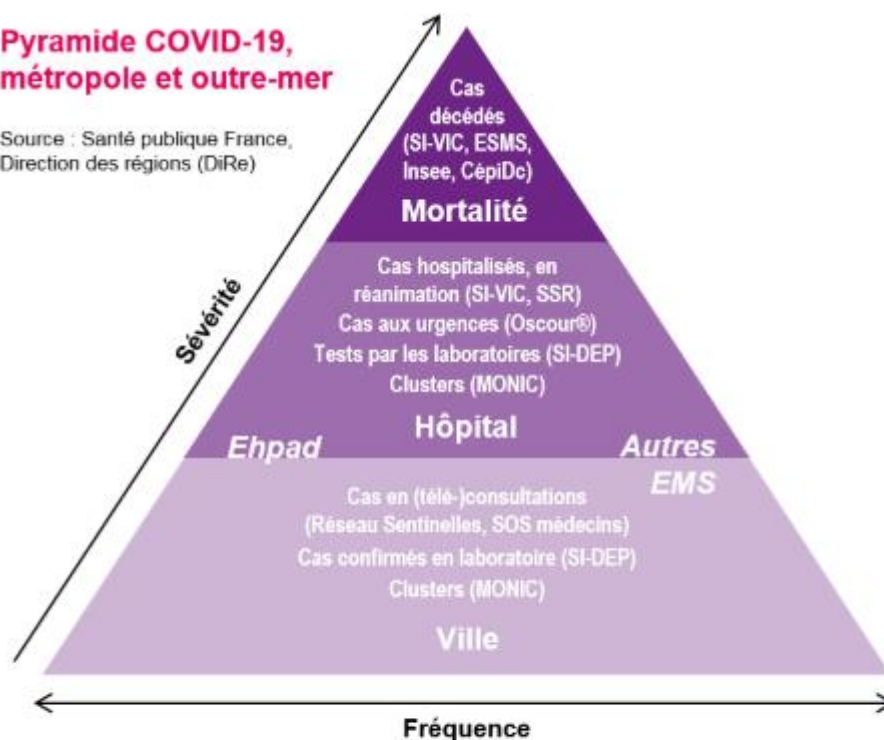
Pyramide COVID-19, métropole et outre-mer

Source : Santé publique France, Direction des régions (DiRe)

Sévérité

Cas décédés (SI-VIC, ESMS, Insee, CépiDc)

Mortalité

Cas hospitalisés, en réanimation (SI-VIC, SSR)
Cas aux urgences (Oscour®)
Tests par les laboratoires (SI-DEP)
Clusters (MONIC)

Hôpital

Ehpad

Autres EMS

Cas en (télé-)consultations (Réseau Sentinelles, SOS médecins)
Cas confirmés en laboratoire (SI-DEP)
Clusters (MONIC)

Ville

Fréquence